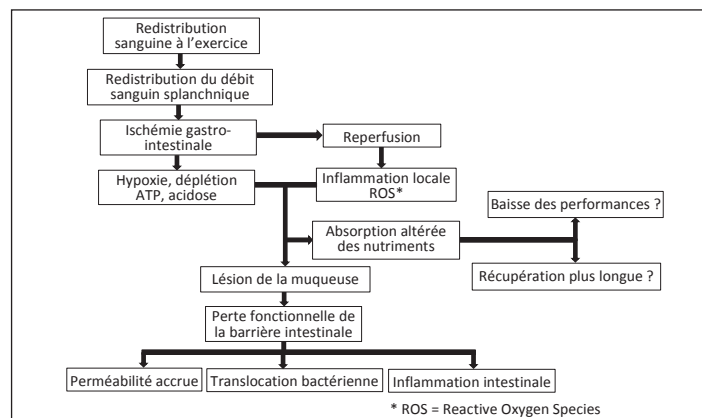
Redistribution sanguine à l'exercice

Redistribution du débit sanguin splanchnique

Ischémie gastro-intestinale

Reperfusion

Hypoxie, déplétion ATP, acidose

Inflammation locale ROS*

Absorption altérée des nutriments

Baisse des performances ?

Récupération plus longue ?

Lésion de la muqueuse

Perte fonctionnelle de la barrière intestinale

Perméabilité accrue

Translocation bactérienne

Inflammation intestinale

* ROS = Reactive Oxygen Species